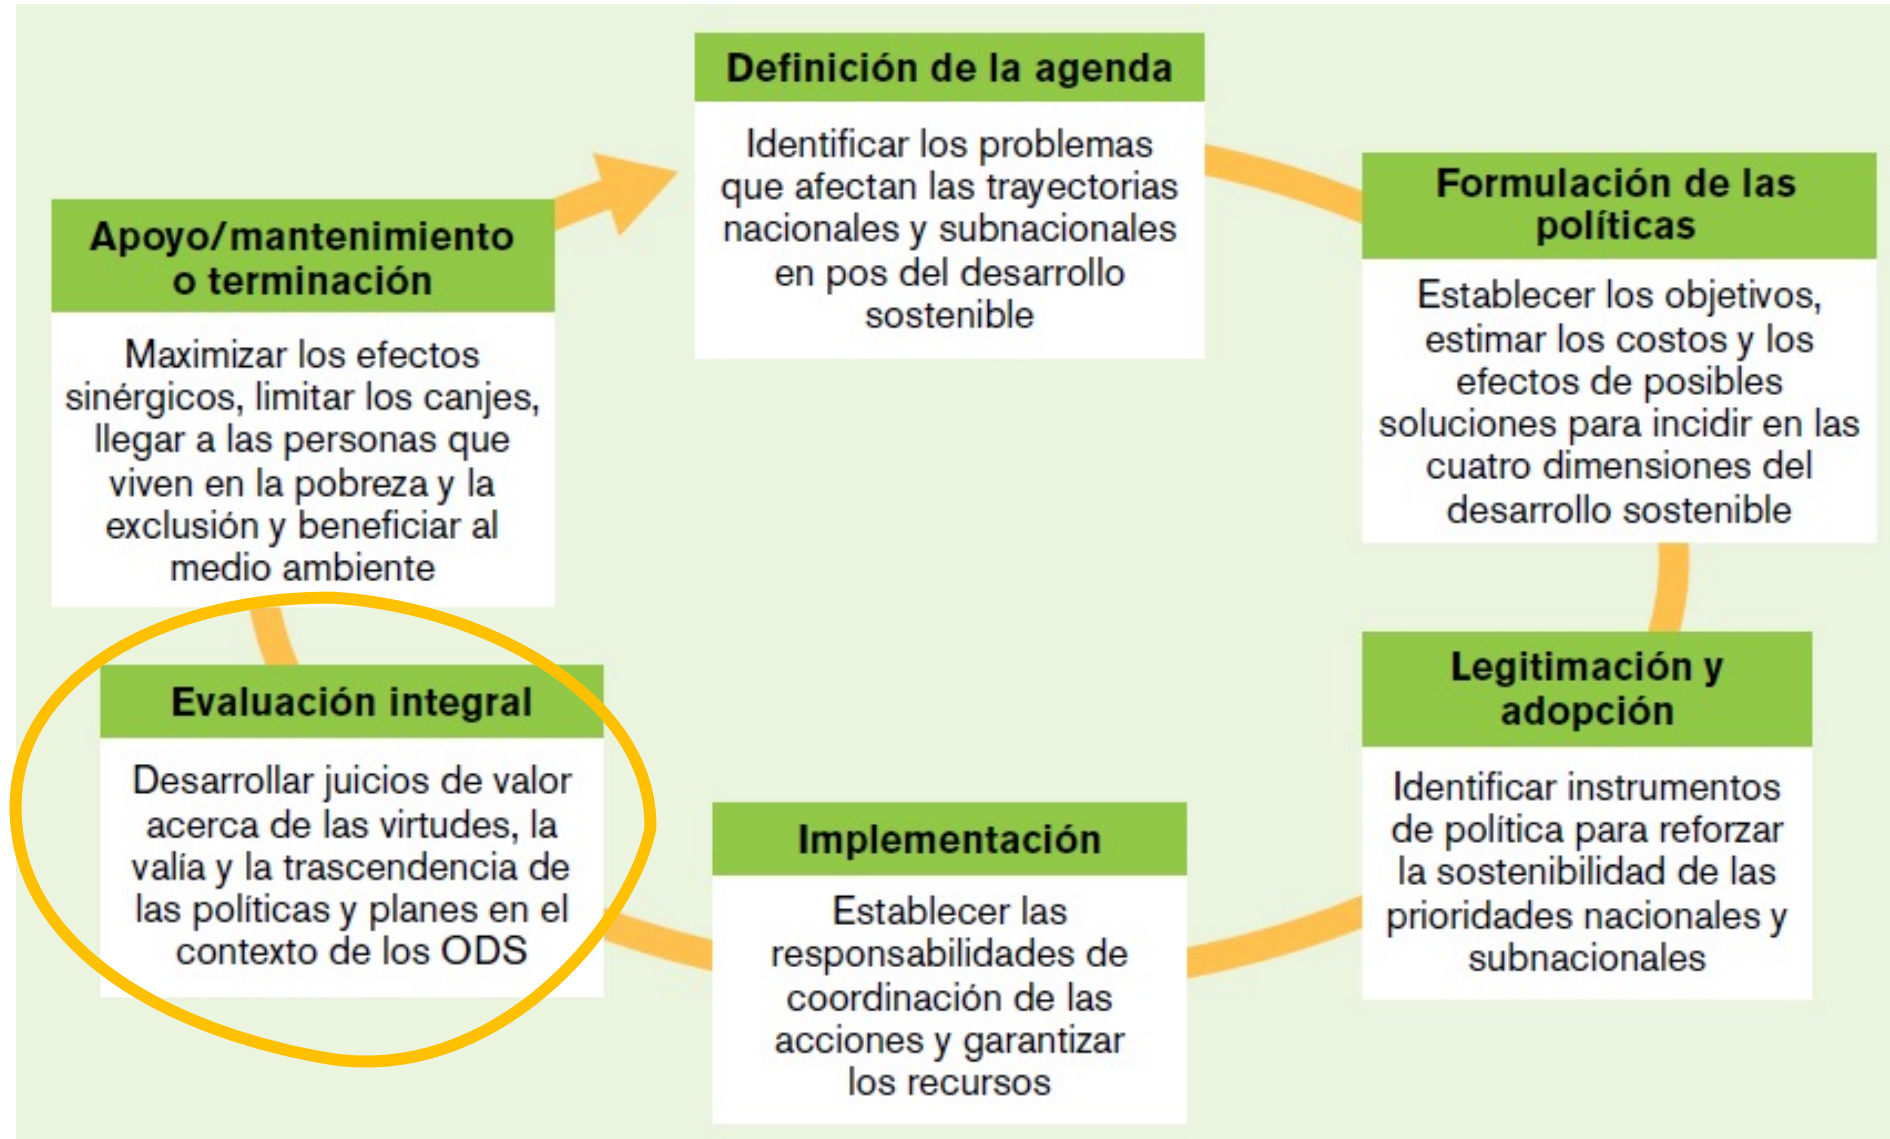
Definición de la agenda

Identificar los problemas que afectan las trayectorias nacionales y subnacionales en pos del desarrollo sostenible

Formulación de las políticas

Establecer los objetivos, estimar los costos y los efectos de posibles soluciones para incidir en las cuatro dimensiones del desarrollo sostenible

Legitimación y adopción

Identificar instrumentos de política para reforzar la sostenibilidad de las prioridades nacionales y subnacionales

Implementación

Establecer las responsabilidades de coordinación de las acciones y garantizar los recursos

Evaluación integral

Desarrollar juicios de valor acerca de las virtudes, la valía y la trascendencia de las políticas y planes en el contexto de los ODS

Apoyo/mantenimiento o terminación

Maximizar los efectos sinérgicos, limitar los canjes, llegar a las personas que viven en la pobreza y la exclusión y beneficiar al medio ambiente